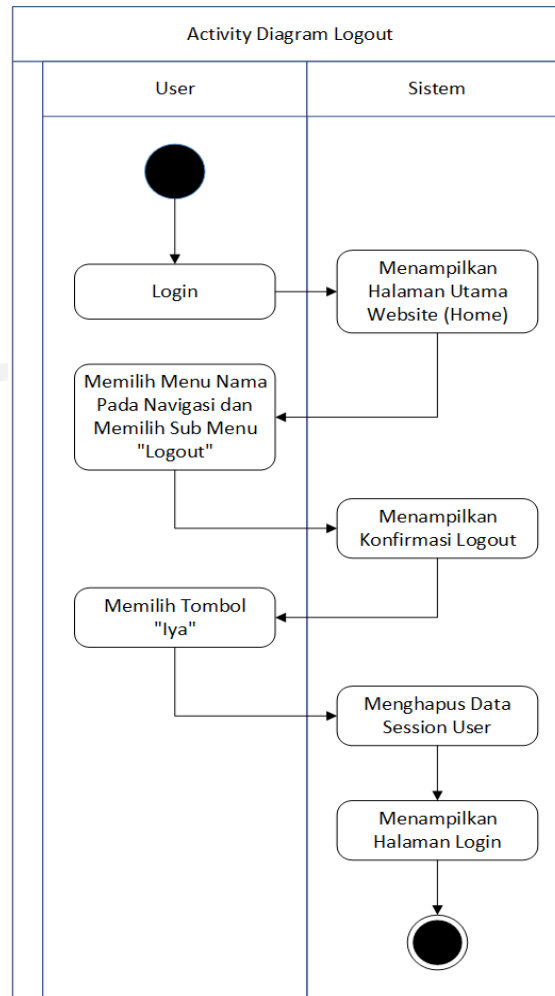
Activity Diagram Logout

User

Sistem

Login

Menampilkan Halaman Utama Website (Home)

Memilih Menu Nama Pada Navigasi dan Memilih Sub Menu "Logout"

Menampilkan Konfirmasi Logout

Memilih Tombol "Iya"

Menghapus Data Session User

Menampilkan Halaman Login